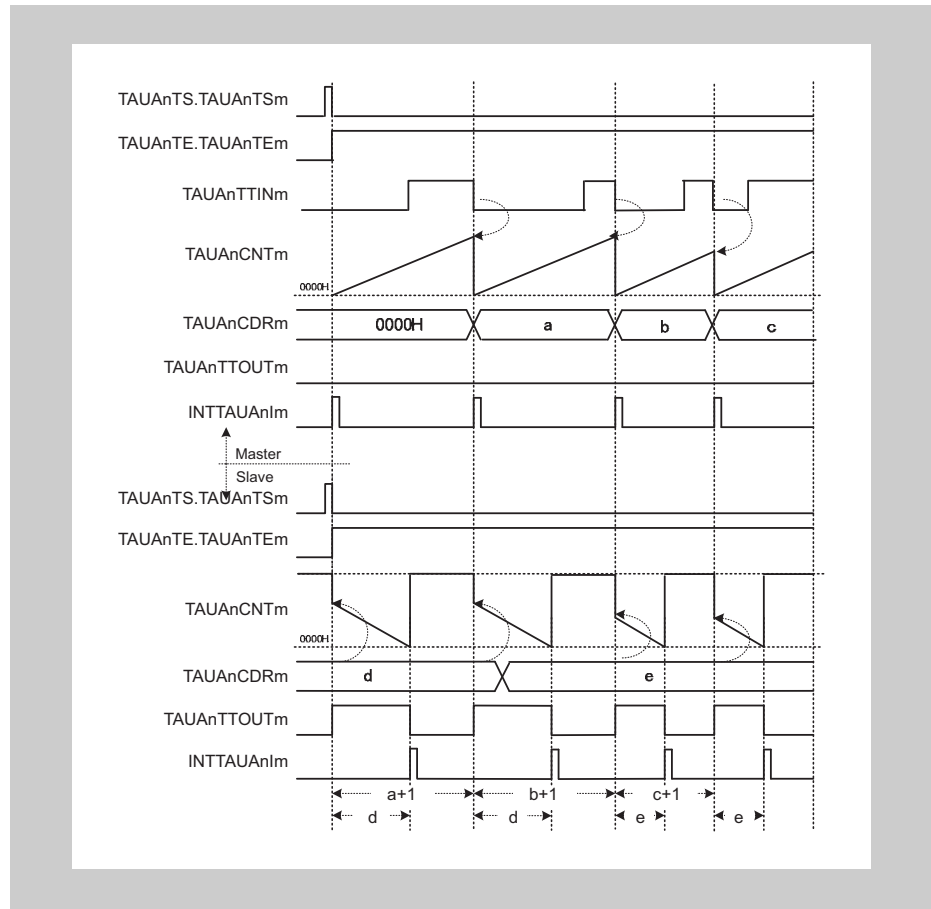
TAUAnTS.TAUAnTSm
TAUAnTE.TAUAnTEm
TAUAnTTINm
TAUAnCNTm
0000H
TAUAnCDRm
0000H
a
b
c
TAUAnTTOUTm
INTTAUAnIm
Master
Slave
TAUAnTS.TAUAnTSm
TAUAnTE.TAUAnTEm
TAUAnCNTm
0000H
TAUAnCDRm
d
e
TAUAnTTOUTm
INTTAUAnIm
a+1
b+1
c+1
d
d
e
e